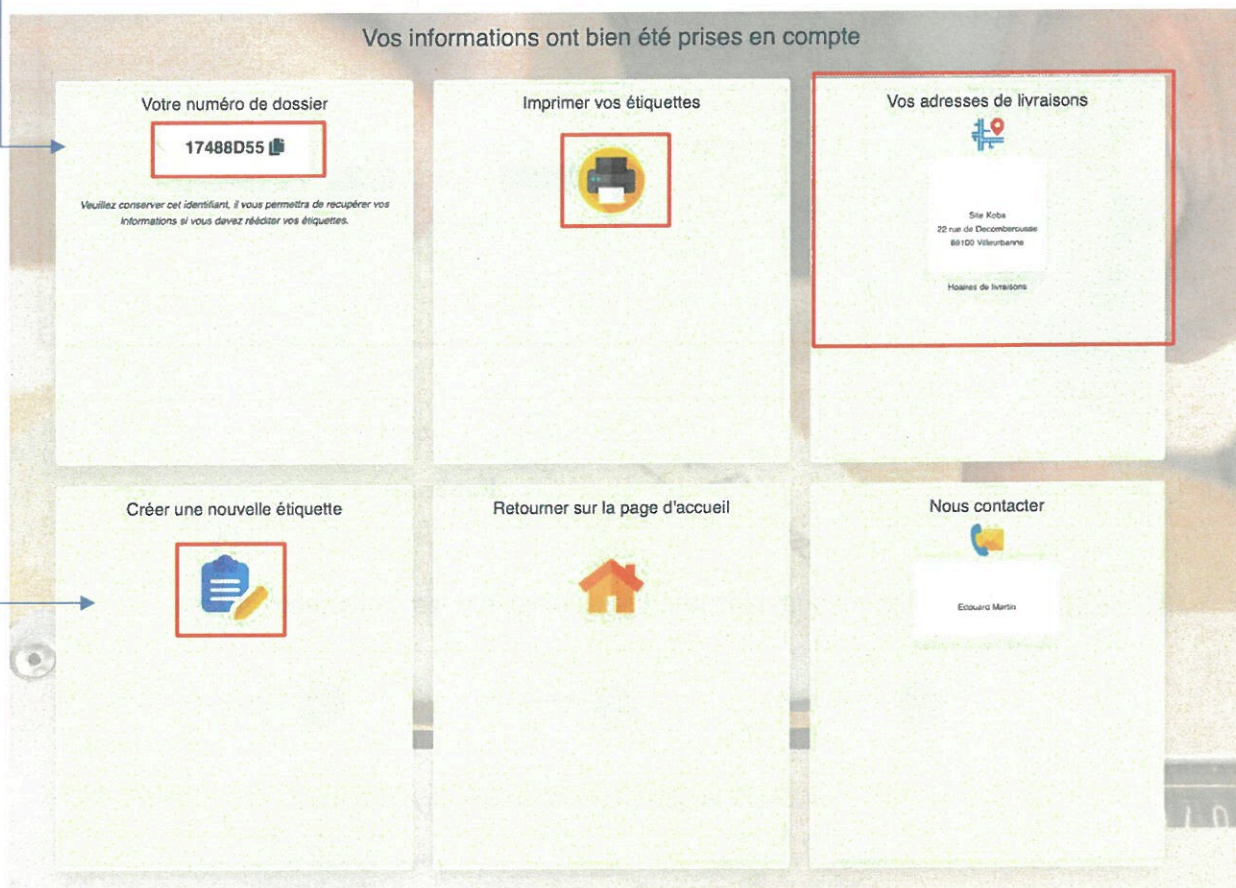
Vos informations ont bien été prises en compte

Votre numéro de dossier

17488D55

Veuillez conserver cet identifiant, il vous permettra de recupérer vos informations si vous devez rééditer vos étiquettes.

Imprimer vos étiquettes

Vos adresses de livraisons

Site Koba
22 rue de Decomberousse
69100 Villeurbanne

Hoaires de livraisons

Créer une nouvelle étiquette

Retourner sur la page d'accueil

Nous contacter

Edouard Martin